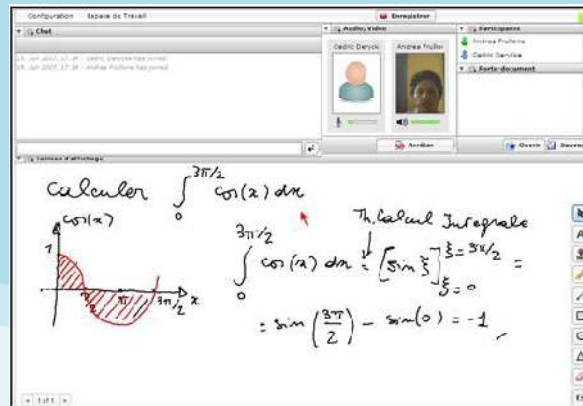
Configuration Espace de Travail

Enregistrer

Chat

Audio/Video

Participants

Cedric Deryck

Andrea Frullini

Andrea Frullini

Cedric Servais

Porte-document

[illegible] has joined

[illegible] Andrea Frullini has joined

Arrêter

Ouvrir

Tableau d'affichage

Calculer $\int_0^{3\pi/2} \cos(x)\,dx$

$\cos(x)$

1

$\pi$

$3\pi/2$

x

Th. Calcul Intégrale

$\int_0^{3\pi/2} \cos(x)\,dx = \left[\sin \xi\right]_{\xi=0}^{\xi=3\pi/2} =$

$= \sin\left(\frac{3\pi}{2}\right) - \sin(0) = -1$

1 of 1